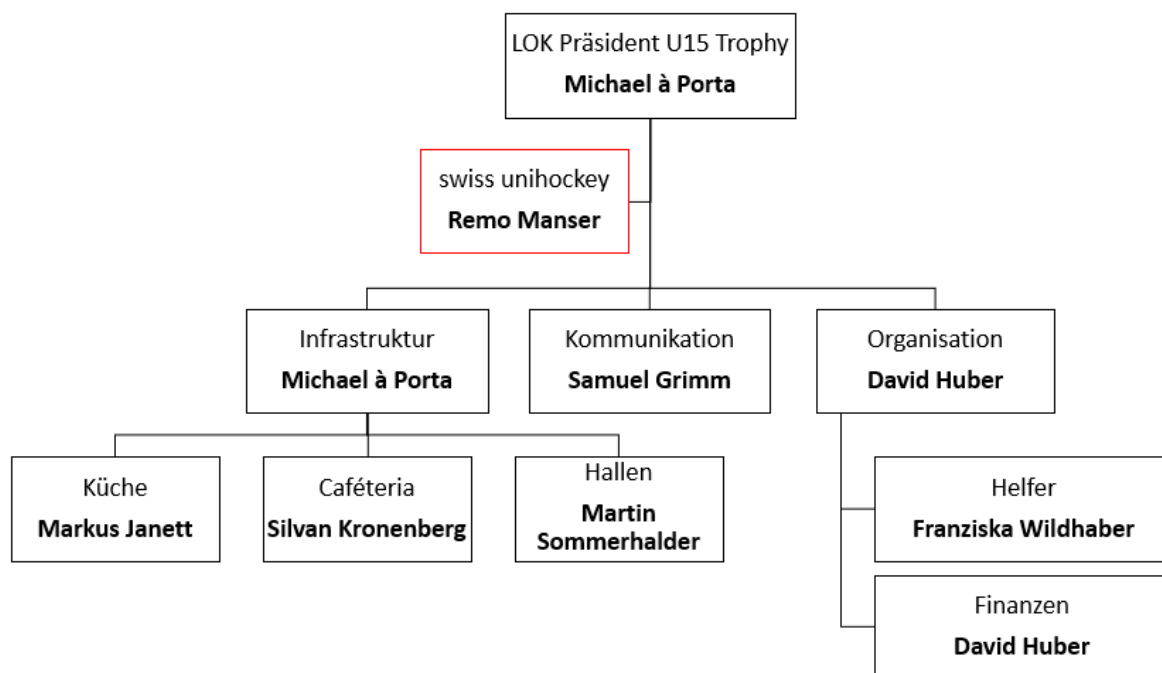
LOK Präsident U15 Trophy
**Michael à Porta**

swiss unihockey
**Remo Manser**

Infrastruktur
**Michael à Porta**

Kommunikation
**Samuel Grimm**

Organisation
**David Huber**

Küche
**Markus Janett**

Caféteria
**Silvan Kronenberg**

Hallen
**Martin Sommerhalder**

Helfer
**Franziska Wildhaber**

Finanzen
**David Huber**